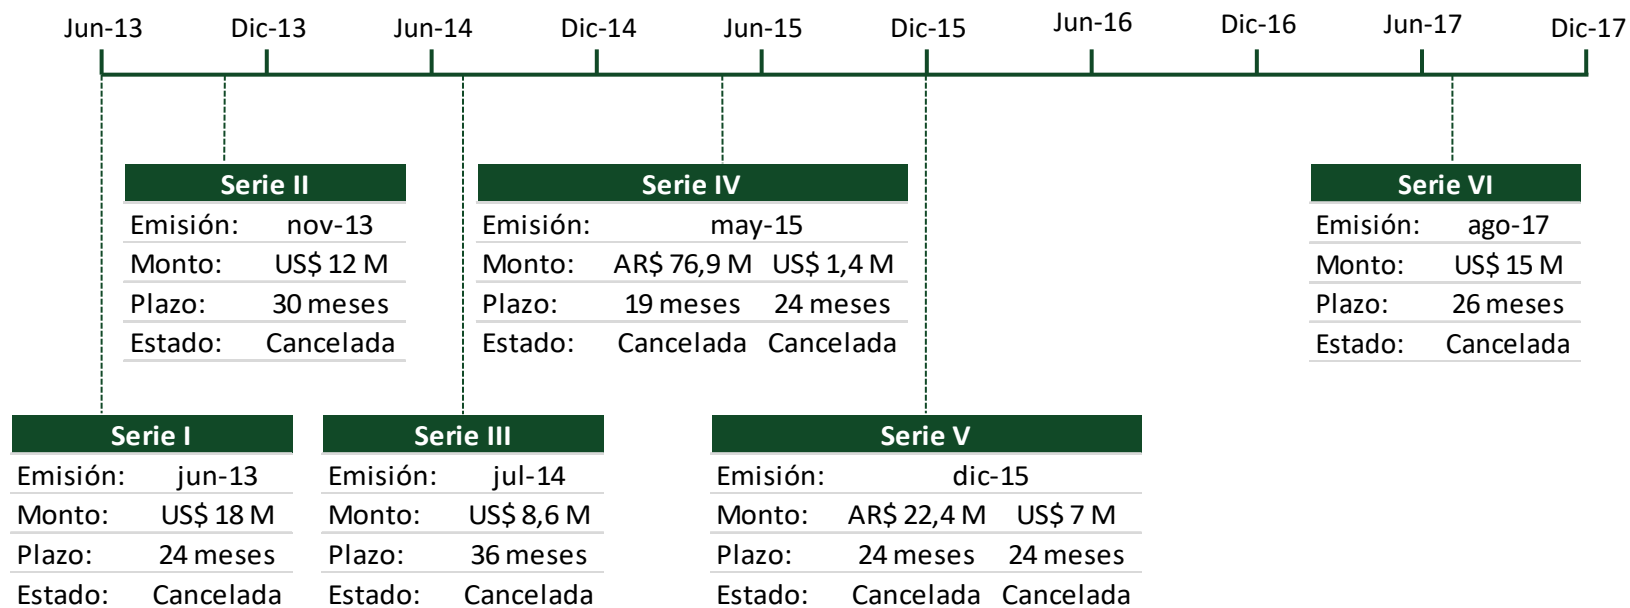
Jun-13 Dic-13 Jun-14 Dic-14 Jun-15 Dic-15 Jun-16 Dic-16 Jun-17 Dic-17

| Serie II | |
|---|---|
| Emisión: | nov-13 |
| Monto: | US$ 12 M |
| Plazo: | 30 meses |
| Estado: | Cancelada |

| Serie IV | | |
|---|---|---|
| Emisión: | may-15 | |
| Monto: | AR$ 76,9 M | US$ 1,4 M |
| Plazo: | 19 meses | 24 meses |
| Estado: | Cancelada | Cancelada |

| Serie VI | |
|---|---|
| Emisión: | ago-17 |
| Monto: | US$ 15 M |
| Plazo: | 26 meses |
| Estado: | Cancelada |

| Serie I | |
|---|---|
| Emisión: | jun-13 |
| Monto: | US$ 18 M |
| Plazo: | 24 meses |
| Estado: | Cancelada |

| Serie III | |
|---|---|
| Emisión: | jul-14 |
| Monto: | US$ 8,6 M |
| Plazo: | 36 meses |
| Estado: | Cancelada |

| Serie V | | |
|---|---|---|
| Emisión: | dic-15 | |
| Monto: | AR$ 22,4 M | US$ 7 M |
| Plazo: | 24 meses | 24 meses |
| Estado: | Cancelada | Cancelada |